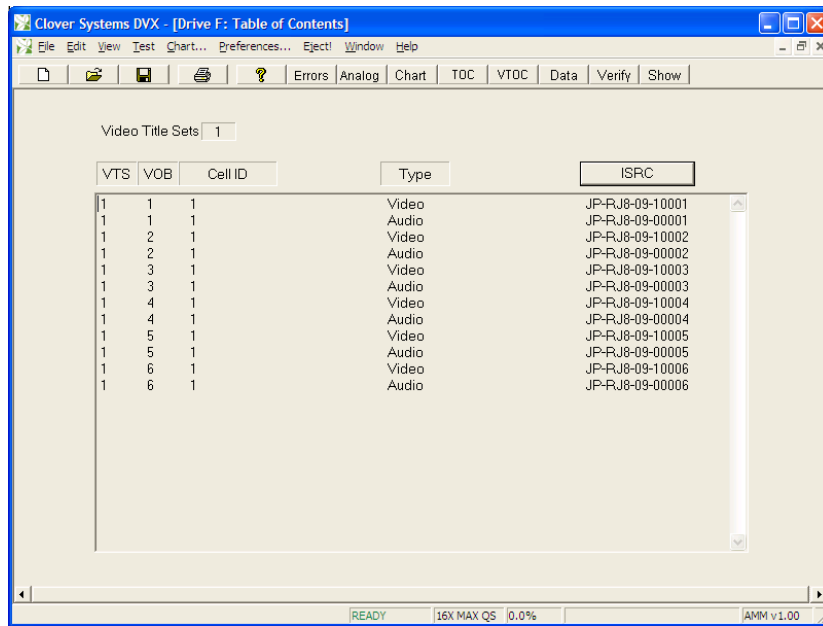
Clover Systems DVX - [Drive F: Table of Contents]

File Edit View Test Chart... Preferences... Eject! Window Help

Errors Analog Chart TOC VTOC Data Verify Show

Video Title Sets 1

| VTS | VOB | Cell ID | Type | ISRC |
|---|---|---|---|---|
| 1 | 1 | 1 | Video | JP-RJ8-09-10001 |
| 1 | 1 | 1 | Audio | JP-RJ8-09-00001 |
| 1 | 2 | 1 | Video | JP-RJ8-09-10002 |
| 1 | 2 | 1 | Audio | JP-RJ8-09-00002 |
| 1 | 3 | 1 | Video | JP-RJ8-09-10003 |
| 1 | 3 | 1 | Audio | JP-RJ8-09-00003 |
| 1 | 4 | 1 | Video | JP-RJ8-09-10004 |
| 1 | 4 | 1 | Audio | JP-RJ8-09-00004 |
| 1 | 5 | 1 | Video | JP-RJ8-09-10005 |
| 1 | 5 | 1 | Audio | JP-RJ8-09-00005 |
| 1 | 6 | 1 | Video | JP-RJ8-09-10006 |
| 1 | 6 | 1 | Audio | JP-RJ8-09-00006 |

READY 16X MAX QS 0.0% AMM v1.00